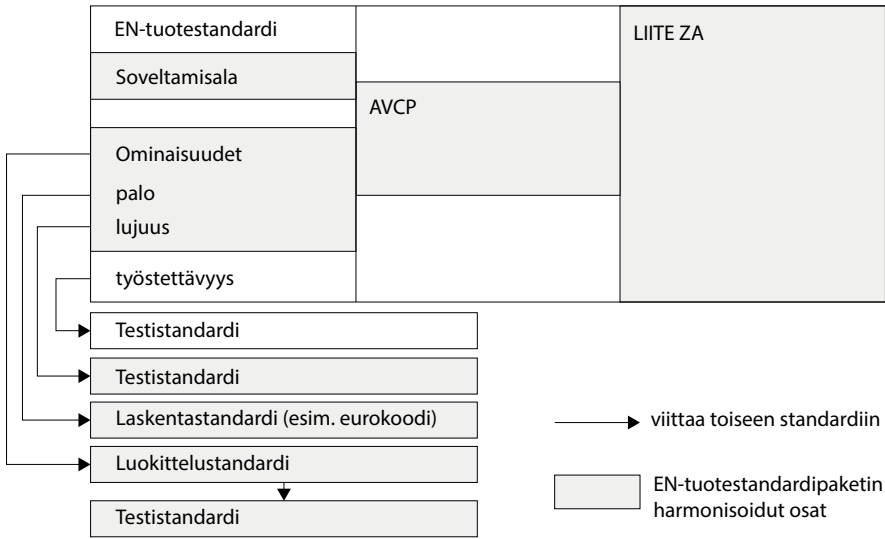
EN-tuotestandardi

Soveltamisala

AVCP

LIITE ZA

Ominaisuudet

palo

lujuus

työstettävyys

Testistandardi

Testistandardi

Laskentastandardi (esim. eurokoodi)

Luokittelustandardi

Testistandardi

viittaa toiseen standardiin

EN-tuotestandardipaketin harmonisoidut osat